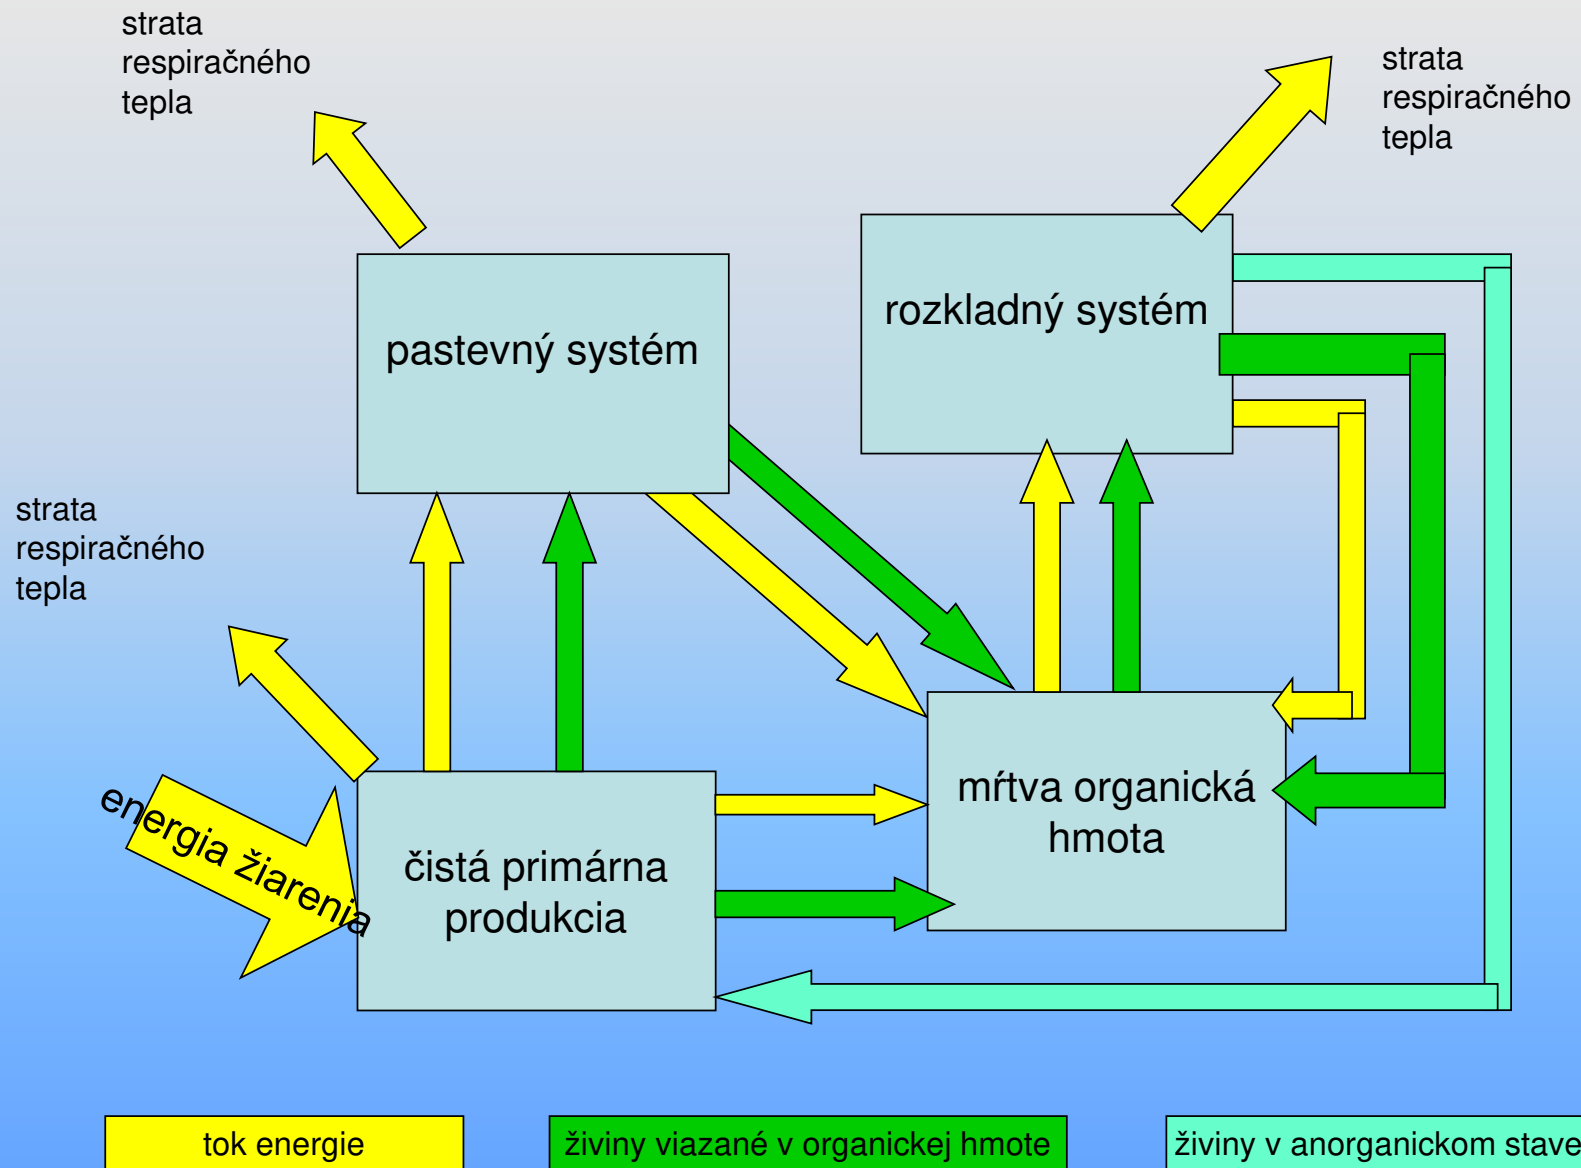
strata respiračného tepla

strata respiračného tepla

pastevný systém

rozkladný systém

strata respiračného tepla

energia žiarenia

čistá primárna produkcia

mŕtva organická hmota

tok energie

živiny viazané v organickej hmote

živiny v anorganickom stave